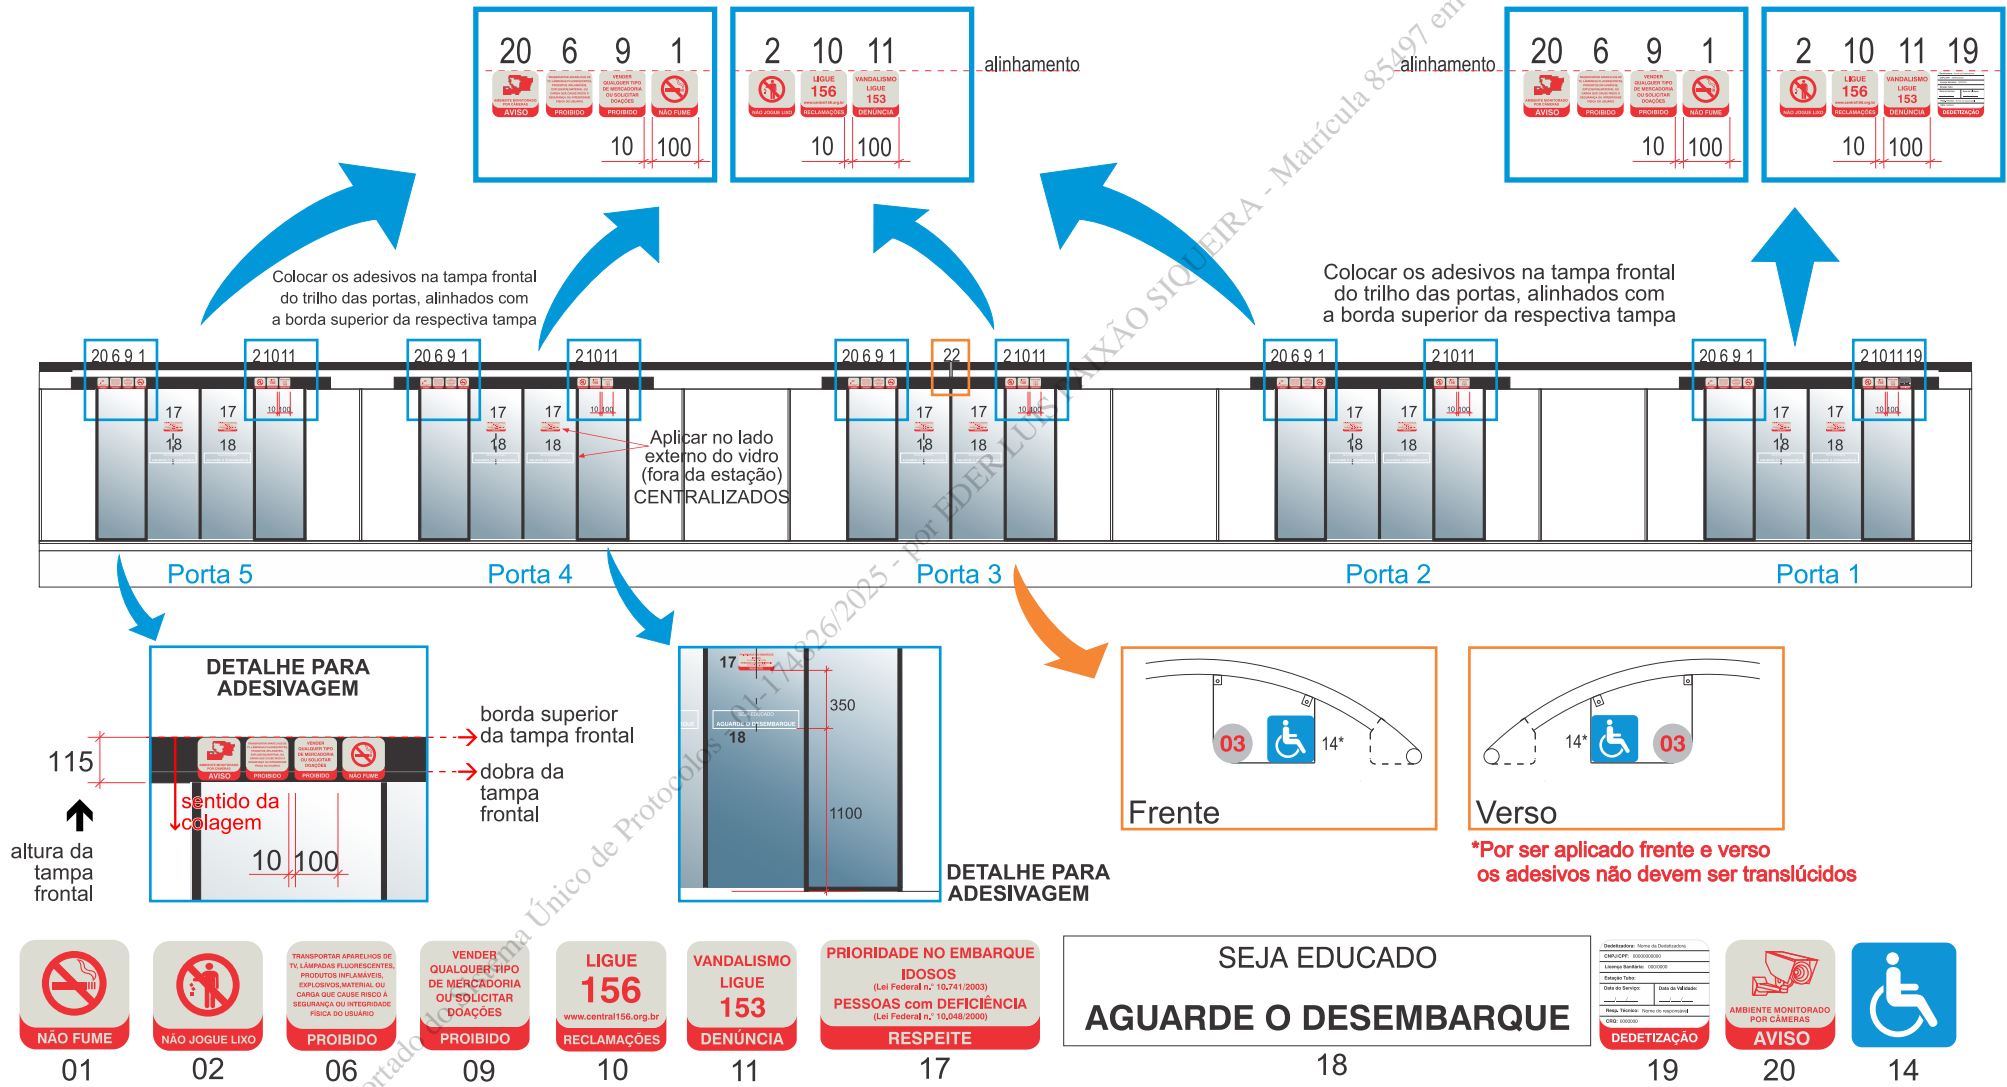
20 6 9 1

AVISO PROIBIDO PROIBIDO NÃO FUME

10 100

2 10 11

NÃO JOGUE LIXO LIGUE 156 RECLAMAÇÕES VANDALISMO LIGUE 153 DENÚNCIA

10 100

alinhamento

alinhamento

20 6 9 1

10 100

2 10 11 19

10 100

Colocar os adesivos na tampa frontal do trilho das portas, alinhados com a borda superior da respectiva tampa

Colocar os adesivos na tampa frontal do trilho das portas, alinhados com a borda superior da respectiva tampa

20 6 9 1 2 10 11 20 6 9 1 2 10 11 20 6 9 1 22 2 10 11 20 6 9 1 2 10 11 20 6 9 1 2 10 11 19

17 17 18 18 17 17 18 18 17 17 18 18 17 17 18 18 17 17 18 18

Aplicar no lado externo do vidro (fora da estação) CENTRALIZADOS

Porta 5 Porta 4 Porta 3 Porta 2 Porta 1

DETALHE PARA ADESIVAGEM

115

borda superior da tampa frontal

dobra da tampa frontal

sentido da colagem

altura da tampa frontal

10 100

17

AGUARDE O DESEMBARQUE

18

350

1100

DETALHE PARA ADESIVAGEM

03 14*

Frente

14* 03

Verso

*Por ser aplicado frente e verso os adesivos não devem ser translúcidos

NÃO FUME
01

NÃO JOGUE LIXO
02

TRANSPORTAR APARELHOS DE TV, LÂMPADAS FLUORESCENTES, PRODUTOS INFLAMÁVEIS, EXPLOSIVOS,MATERIAL OU CARGA QUE CAUSE RISCO À SEGURANÇA OU INTEGRIDADE FÍSICA DO USUÁRIO
PROIBIDO
06

VENDER QUALQUER TIPO DE MERCADORIA OU SOLICITAR DOAÇÕES
PROIBIDO
09

LIGUE 156
www.central156.org.br
RECLAMAÇÕES
10

VANDALISMO LIGUE 153
DENÚNCIA
11

PRIORIDADE NO EMBARQUE
IDOSOS
(Lei Federal n.º 10.741/2003)
PESSOAS com DEFICIÊNCIA
(Lei Federal n.º 10.048/2000)
RESPEITE
17

SEJA EDUCADO
AGUARDE O DESEMBARQUE
18

DEDETIZAÇÃO
19

AMBIENTE MONITORADO POR CÂMERAS
AVISO
20

14

Documento Protocolado no Sistema Único de Protocolos - 01-1744626/2025 - por EDER LUIS PAIXÃO SIQUEIRA - Matrícula 85497 em